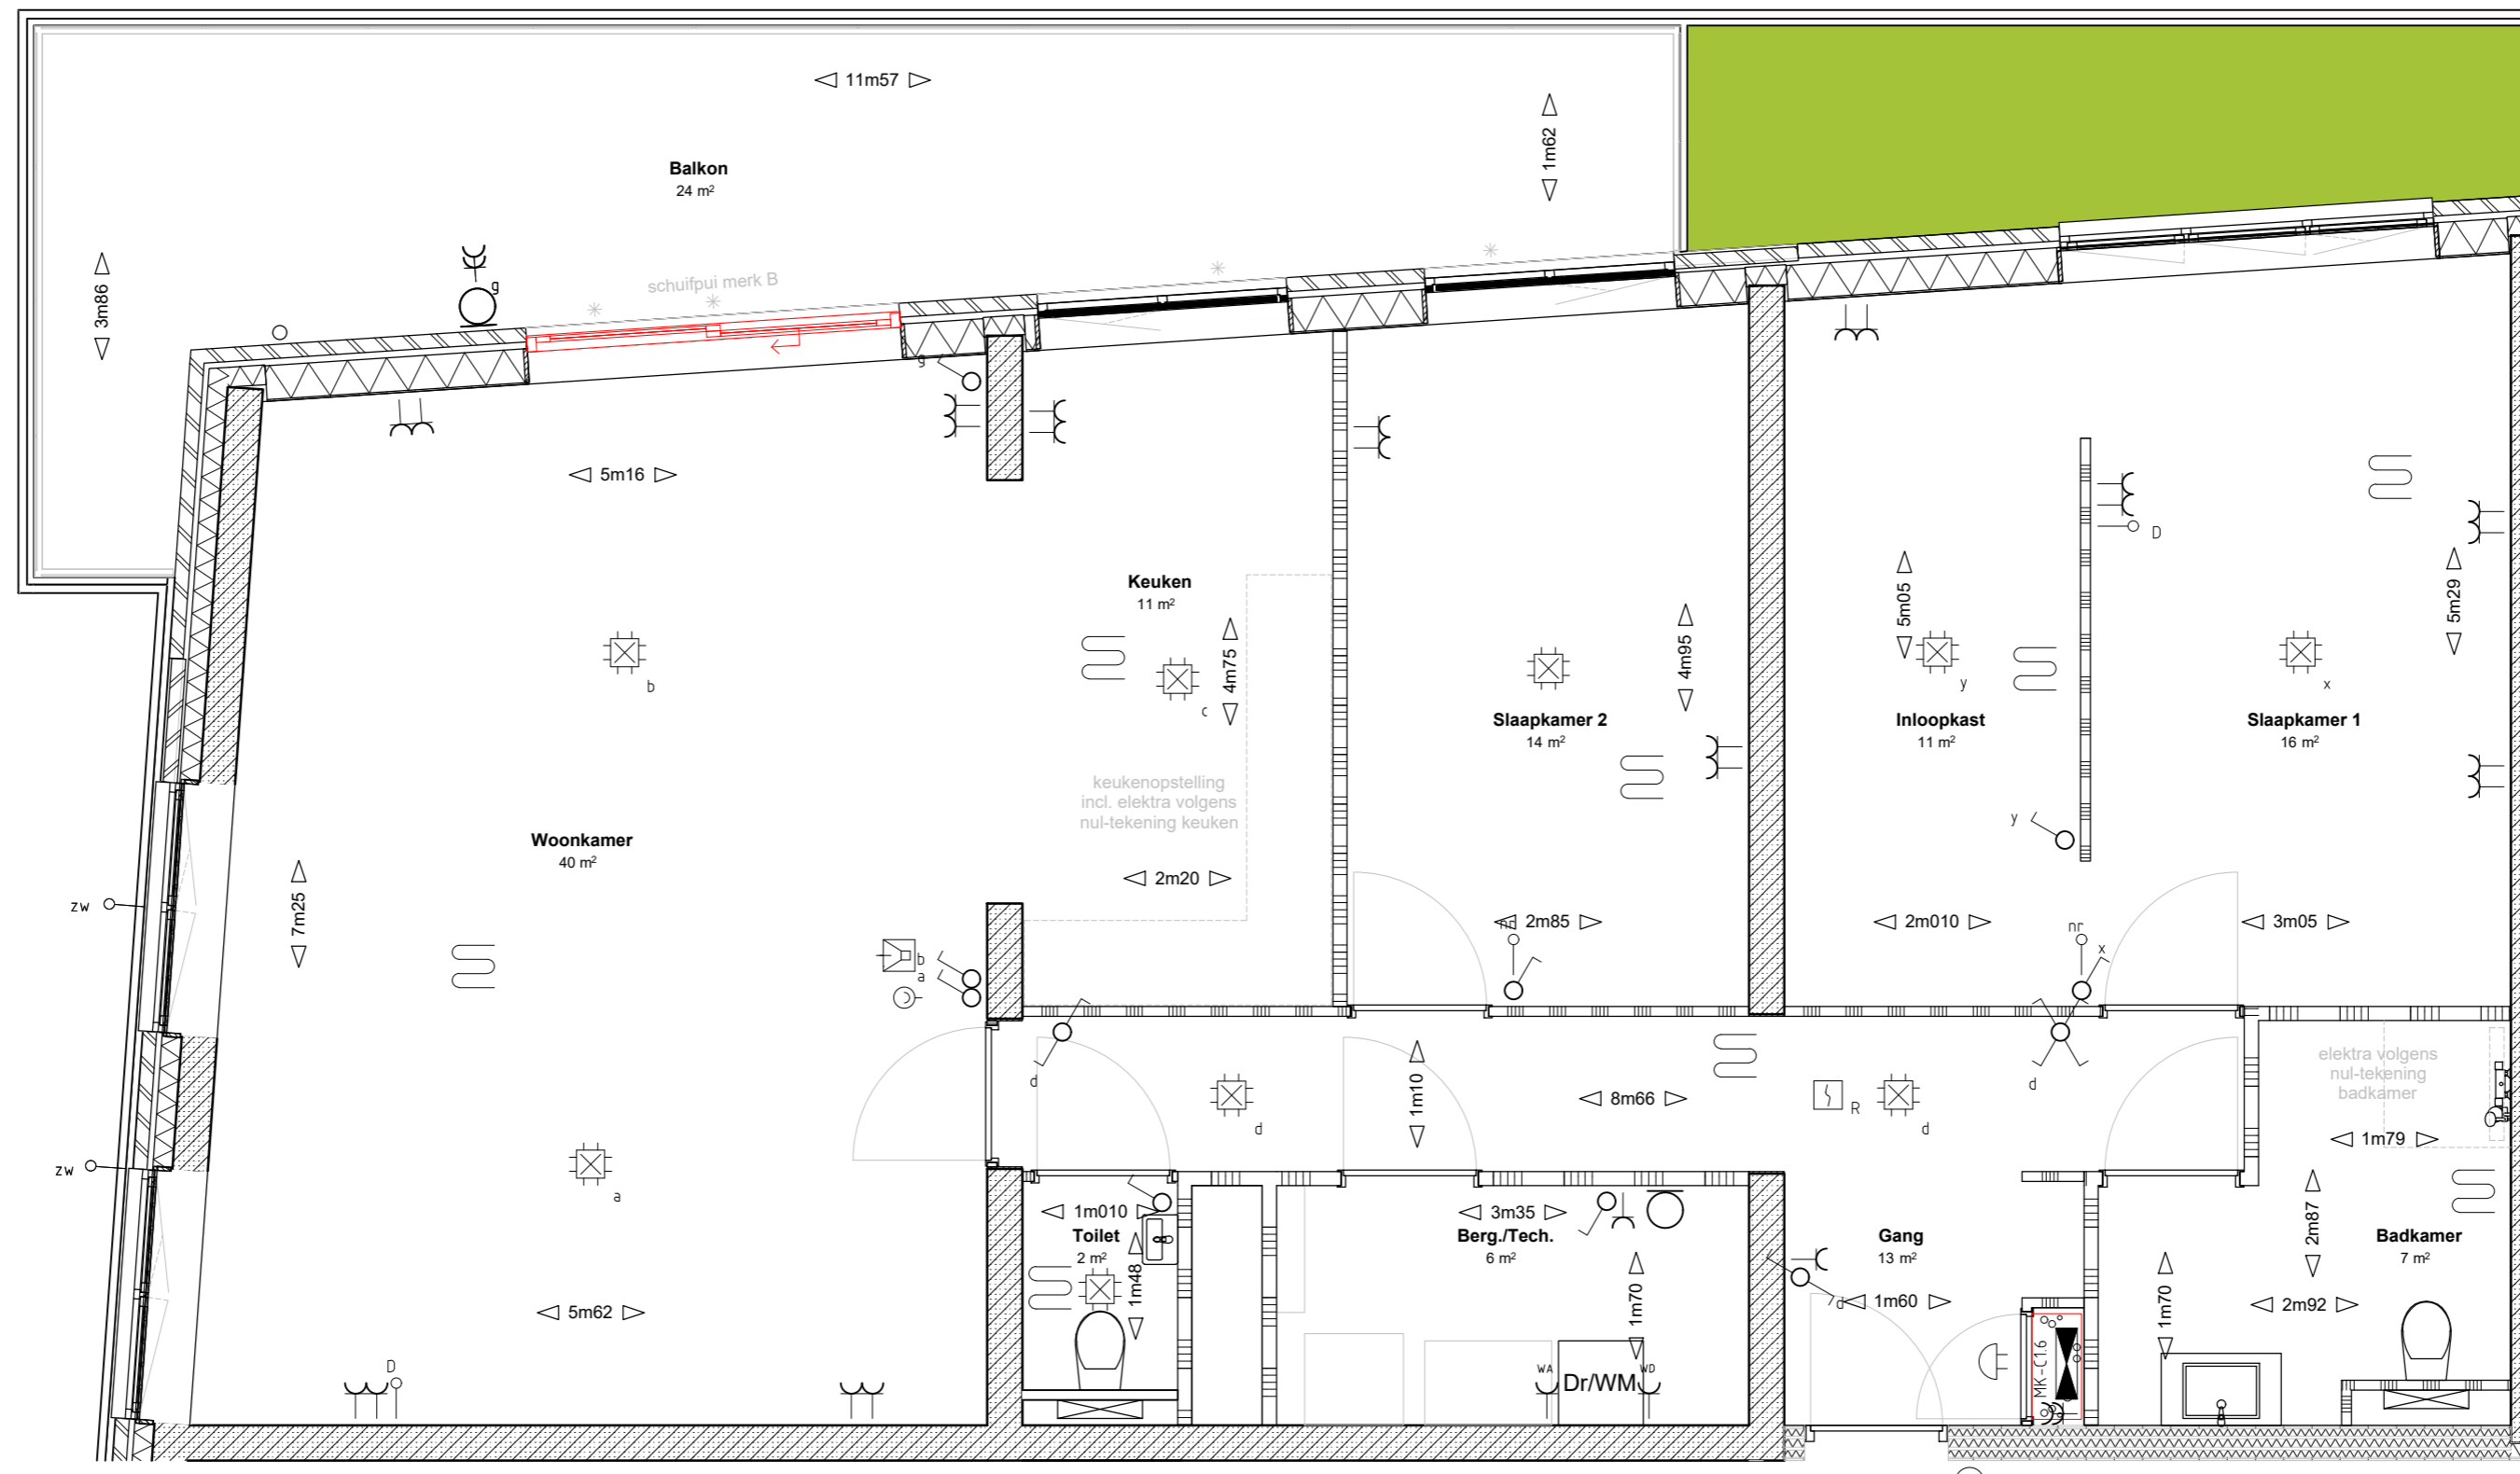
11m57

Balkon
24 m²

1m62

3m86

g

schuifpui merk B

g

5m16

Keuken
11 m²

4m75

c

b

keukenopstelling
incl. elektra volgens
nul-tekening keuken

2m20

Slaapkamer 2
14 m²

4m95

2m85

nd

D

5m05

y

Inloopkast
11 m²

y

2m010

nr

x

5m29

x

Slaapkamer 1
16 m²

3m05

Woonkamer
40 m²

7m25

zw

zw

b
a

a

d

d

1m10

8m66

R

d

d

elektra volgens
nul-tekening
badkamer

1m79

1m010
Toilet
2 m²

1m48

3m35
Berg./Tech.
6 m²

1m70

WA
Dr/WM
WD

Gang
13 m²

d
1m60

MK-C16

1m70

2m87

Badkamer
7 m²

2m92

5m62

D